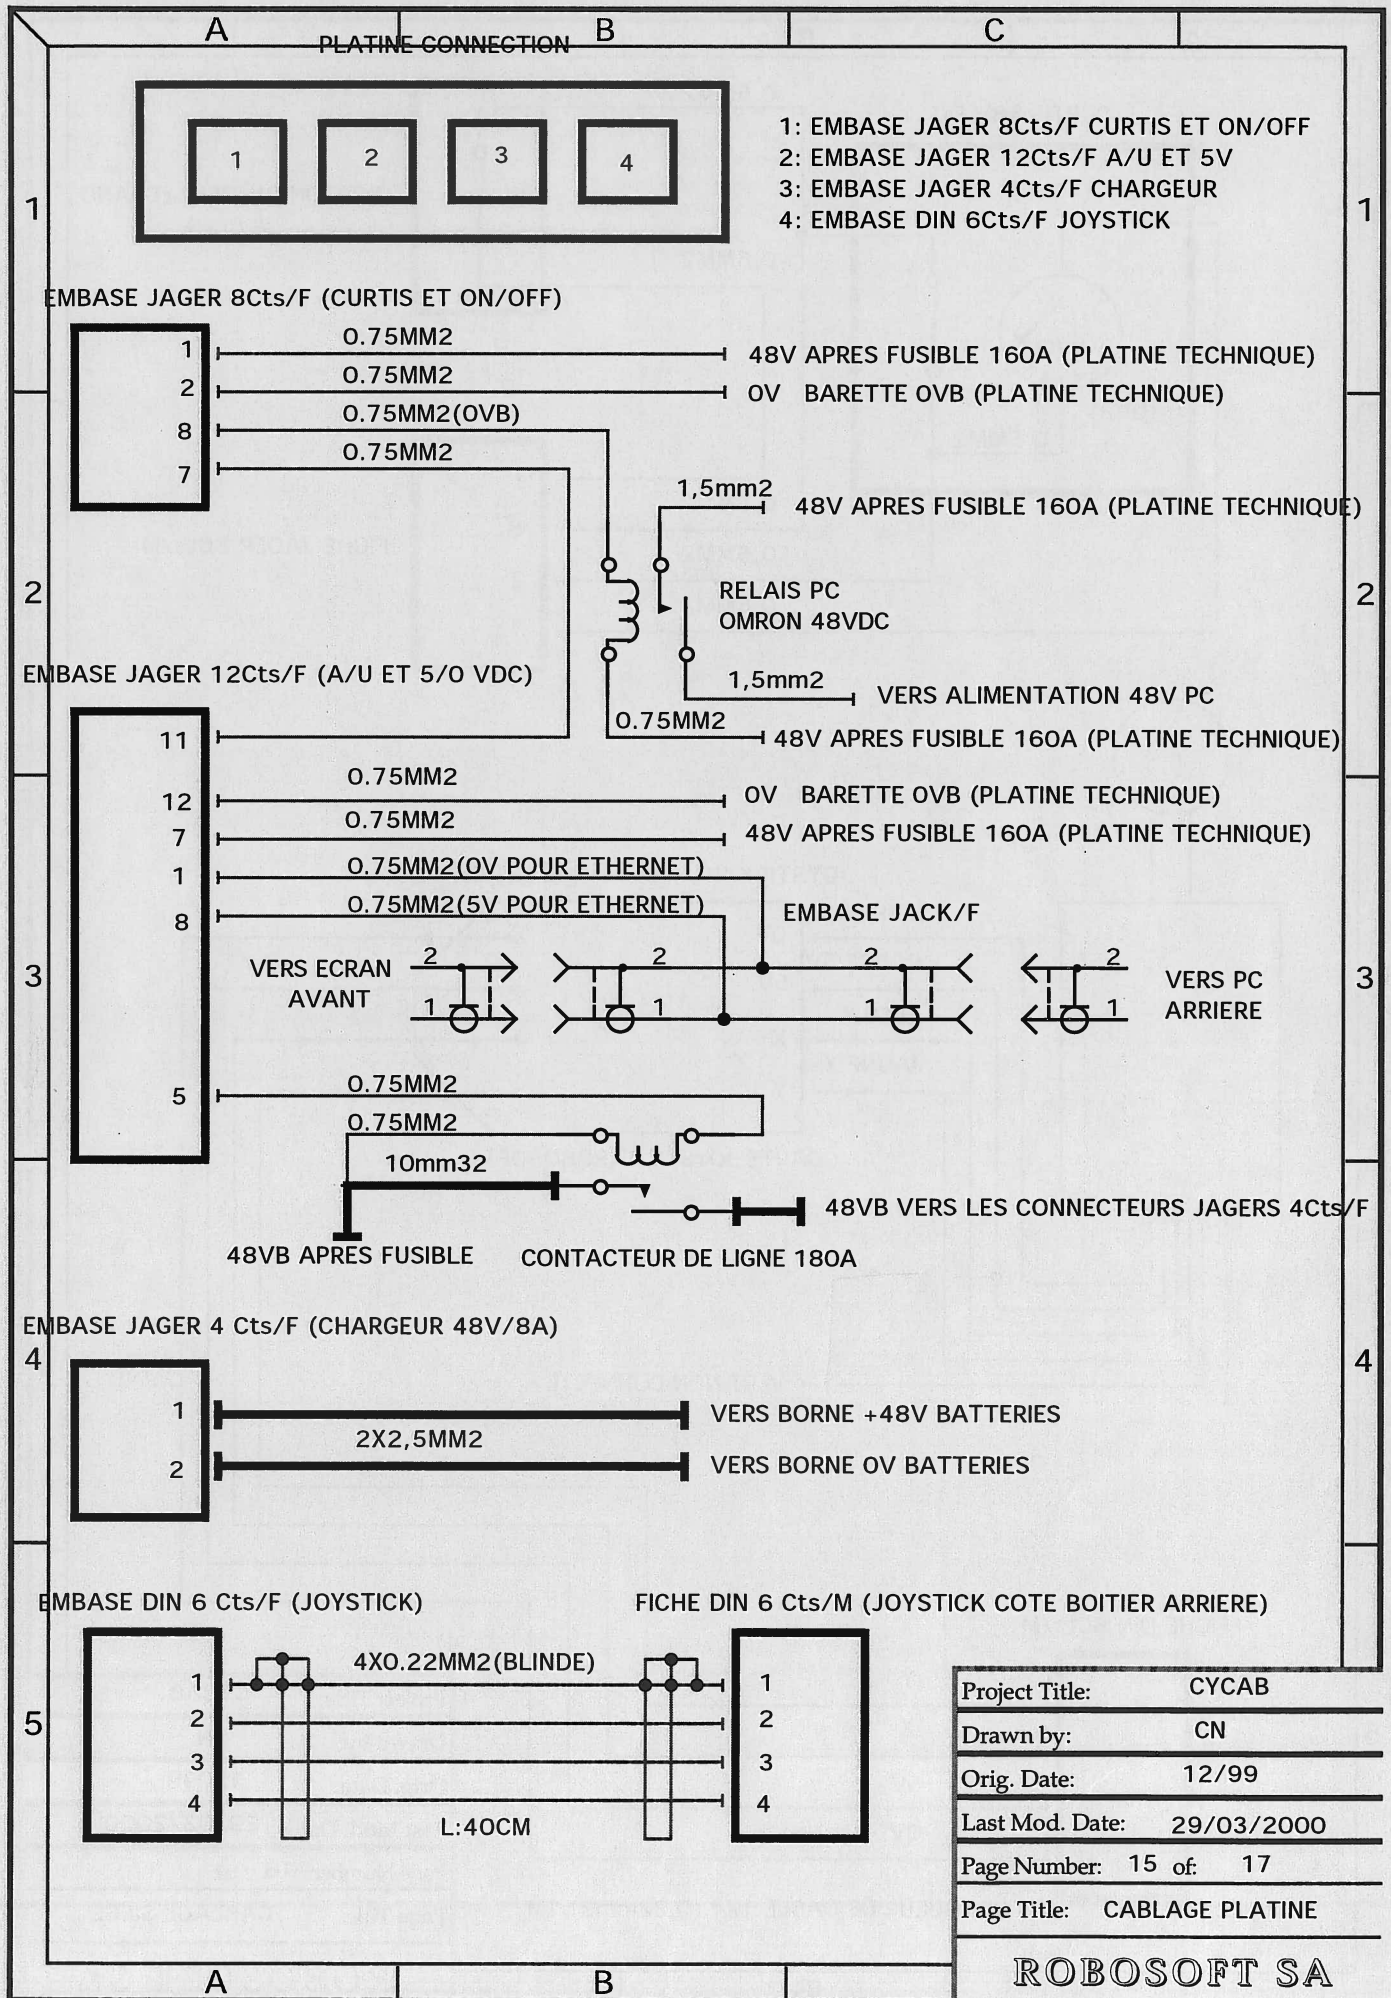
A B C

PLATINE CONNECTION

1 2 3 4

1: EMBASE JAGER 8Cts/F CURTIS ET ON/OFF
2: EMBASE JAGER 12Cts/F A/U ET 5V
3: EMBASE JAGER 4Cts/F CHARGEUR
4: EMBASE DIN 6Cts/F JOYSTICK

1 1

EMBASE JAGER 8Cts/F (CURTIS ET ON/OFF)

1 0.75MM2 48V APRES FUSIBLE 160A (PLATINE TECHNIQUE)
2 0.75MM2 0V BARETTE 0VB (PLATINE TECHNIQUE)
8 0.75MM2(0VB)
7 0.75MM2

1,5mm2 48V APRES FUSIBLE 160A (PLATINE TECHNIQUE)

RELAIS PC
OMRON 48VDC

2 2

EMBASE JAGER 12Cts/F (A/U ET 5/0 VDC)

1,5mm2 VERS ALIMENTATION 48V PC

11 0.75MM2 48V APRES FUSIBLE 160A (PLATINE TECHNIQUE)
12 0.75MM2 0V BARETTE 0VB (PLATINE TECHNIQUE)
7 0.75MM2 48V APRES FUSIBLE 160A (PLATINE TECHNIQUE)
1 0.75MM2(0V POUR ETHERNET)
8 0.75MM2(5V POUR ETHERNET)

EMBASE JACK/F

3 VERS ECRAN AVANT 2 1 2 1 2 1 2 1 VERS PC ARRIERE 3

5 0.75MM2
0.75MM2
10mm32

48VB VERS LES CONNECTEURS JAGERS 4Cts/F

48VB APRES FUSIBLE CONTACTEUR DE LIGNE 180A

EMBASE JAGER 4 Cts/F (CHARGEUR 48V/8A)

4 4

1 VERS BORNE +48V BATTERIES
2X2,5MM2
2 VERS BORNE 0V BATTERIES

EMBASE DIN 6 Cts/F (JOYSTICK) FICHE DIN 6 Cts/M (JOYSTICK COTE BOITIER ARRIERE)

4X0.22MM2(BLINDE)
5 1 2 3 4 1 2 3 4
L:40CM

| Project Title: | CYCAB |
|---|---|
| Drawn by: | CN |
| Orig. Date: | 12/99 |
| Last Mod. Date: | 29/03/2000 |
| Page Number: | 15 of: 17 |
| Page Title: | CABLAGE PLATINE |

ROBOSOFT SA

A B